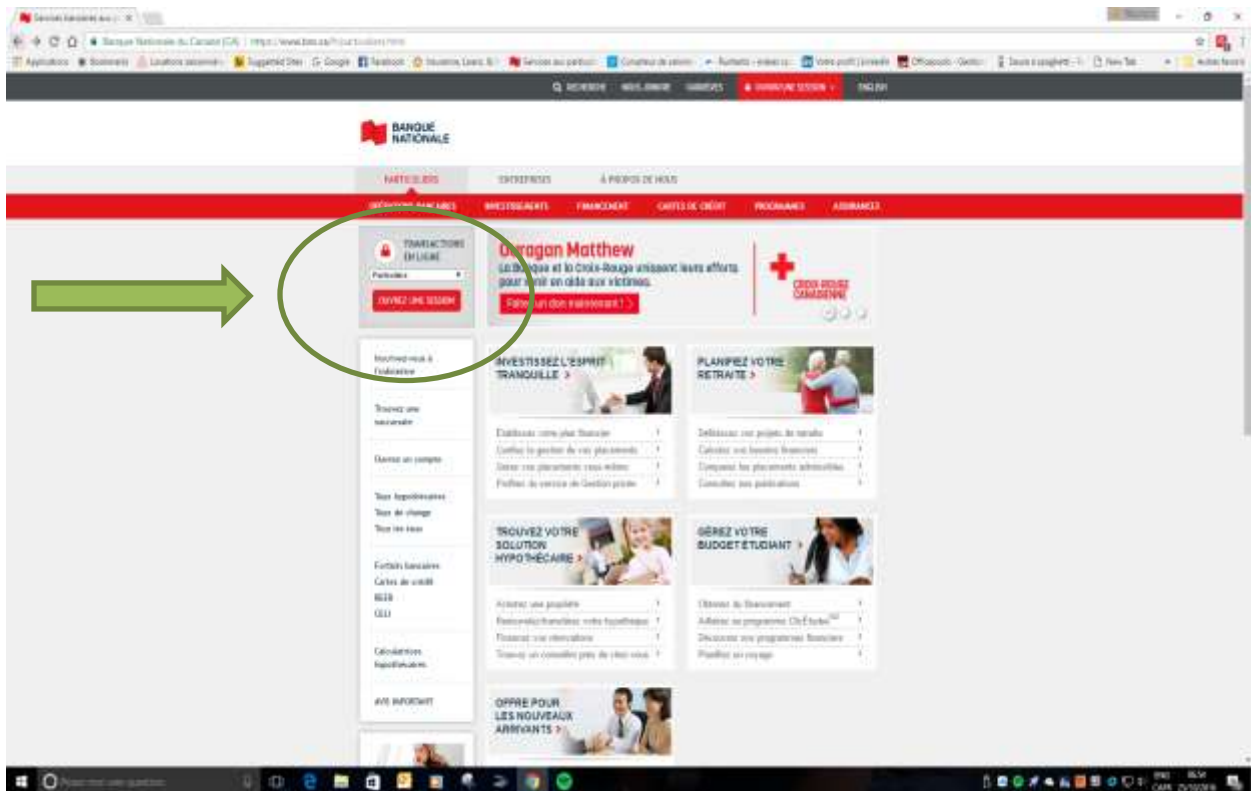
Services bancaires aux p... ×

Banque Nationale du Canada [CA] | https://www.bnc.ca/

Applications | Suggested Sites | Google | New Tab

RECHERCHE | NOUS JOINDRE | CARRIÈRES | OUVRIR UNE SESSION | ENGLISH

BANQUE NATIONALE

PARTICULIERS | ENTREPRISES | À PROPOS DE NOUS

OPÉRATIONS BANCAIRES | INVESTISSEMENTS | FINANCEMENT | CARTES DE CRÉDIT | PROGRAMMES | ASSURANCES

TRANSACTIONS EN LIGNE
Particuliers
OUVREZ UNE SESSION

Ouragan Matthew
La Banque et la Croix-Rouge unissent leurs efforts pour venir en aide aux victimes.
Faites un don maintenant ! >
CROIX-ROUGE CANADIENNE

Inscrivez-vous à l'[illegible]
Trouvez une succursale
Ouvrez un compte
Taux hypothécaires
Taux de change
Tous les taux
Forfaits bancaires
Cartes de crédit
REER
CELI
Calculatrices hypothécaires
AVIS IMPORTANT

INVESTISSEZ L'ESPRIT TRANQUILLE >
Établissez votre plan financier
Confiez la gestion de vos placements
Gérez vos placements vous-même
Profitez du service de Gestion privée

PLANIFIEZ VOTRE RETRAITE >
Définissez vos projets de retraite
Calculez vos besoins financiers
Comparez les placements admissibles
Consultez nos publications

TROUVEZ VOTRE SOLUTION HYPOTHÉCAIRE >
Achetez une propriété
Renouvelez/transférez votre hypothèque
Financez vos rénovations
Trouvez un conseiller près de chez vous

GÉREZ VOTRE BUDGET ÉTUDIANT >
Obtenez du financement
Adhérez au programme Clé Études
Découvrez nos programmes financiers
Planifiez un voyage

OFFRE POUR LES NOUVEAUX ARRIVANTS >

Poser-moi une question
FRA